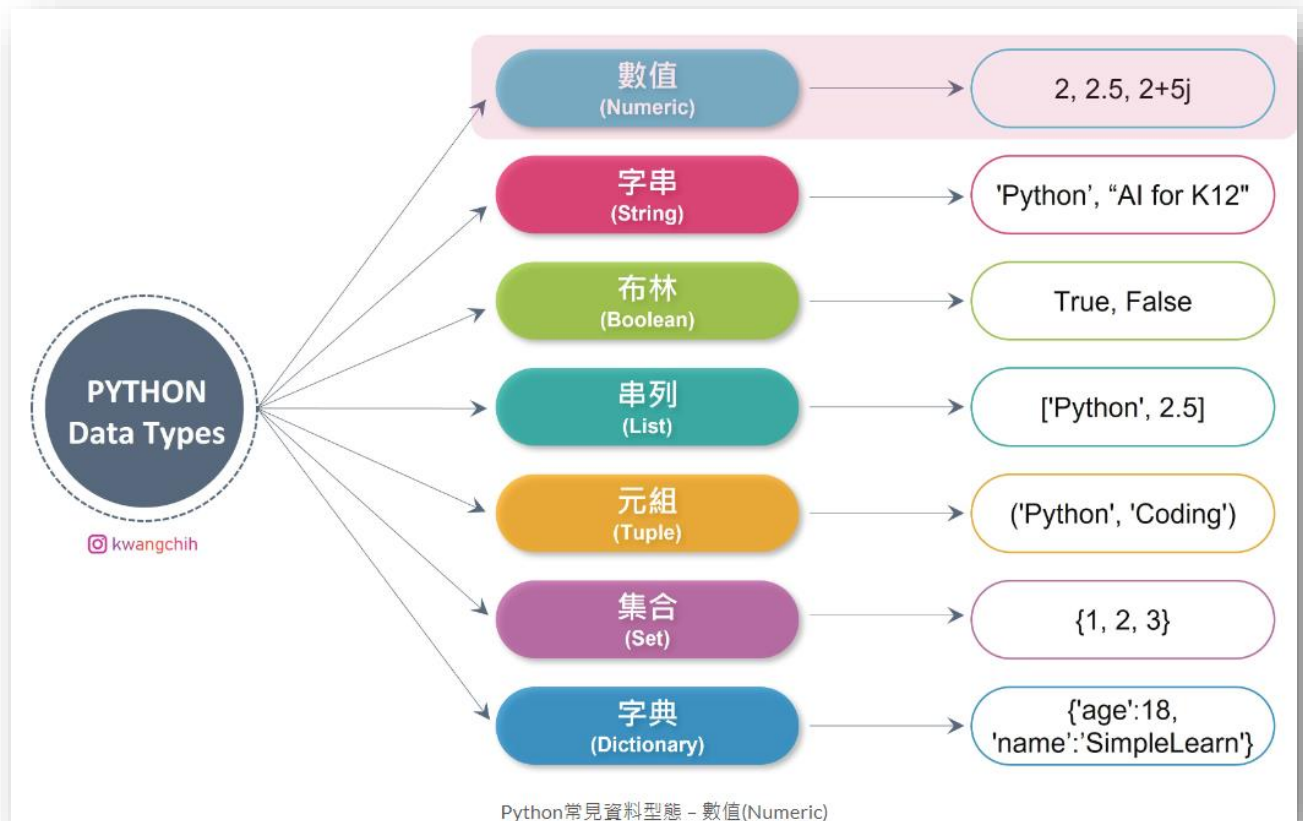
PYTHON Data Types

kwangchih

數值
(Numeric)

2, 2.5, 2+5j

字串
(String)

'Python', “AI for K12"

布林
(Boolean)

True, False

串列
(List)

['Python', 2.5]

元組
(Tuple)

('Python', 'Coding')

集合
(Set)

{1, 2, 3}

字典
(Dictionary)

{'age':18, 'name':'SimpleLearn'}

Python常見資料型態 – 數值(Numeric)